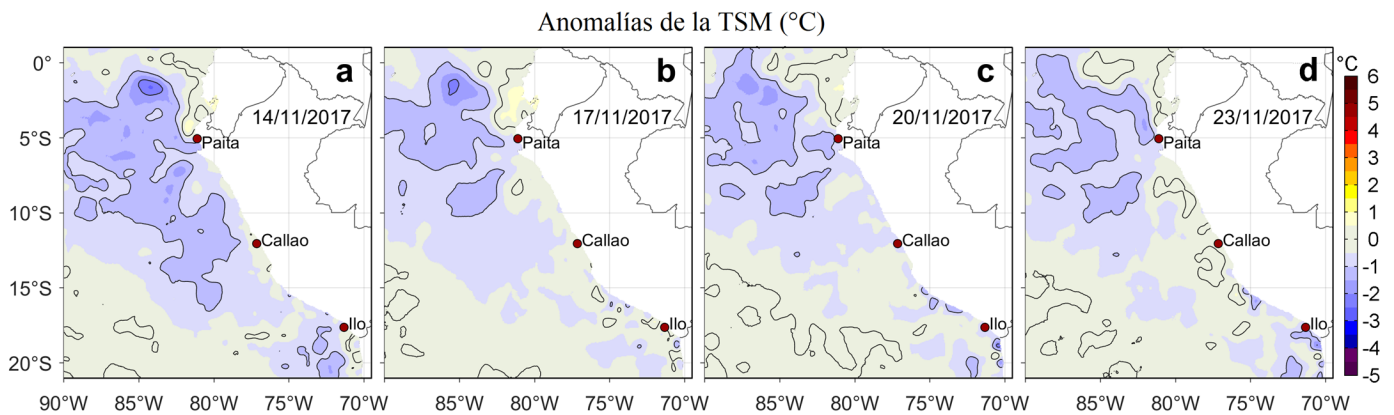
Anomalías de la TSM (°C)

0°
5°S
10°S
15°S
20°S

a
14/11/2017
Paita
Callao
Ilo

b
17/11/2017
Paita
Callao
Ilo

c
20/11/2017
Paita
Callao
Ilo

d
23/11/2017
Paita
Callao
Ilo

90°W 85°W 80°W 75°W 70°W
85°W 80°W 75°W 70°W
85°W 80°W 75°W 70°W
85°W 80°W 75°W 70°W

°C
6
5
4
3
2
1
0
-1
-2
-3
-4
-5